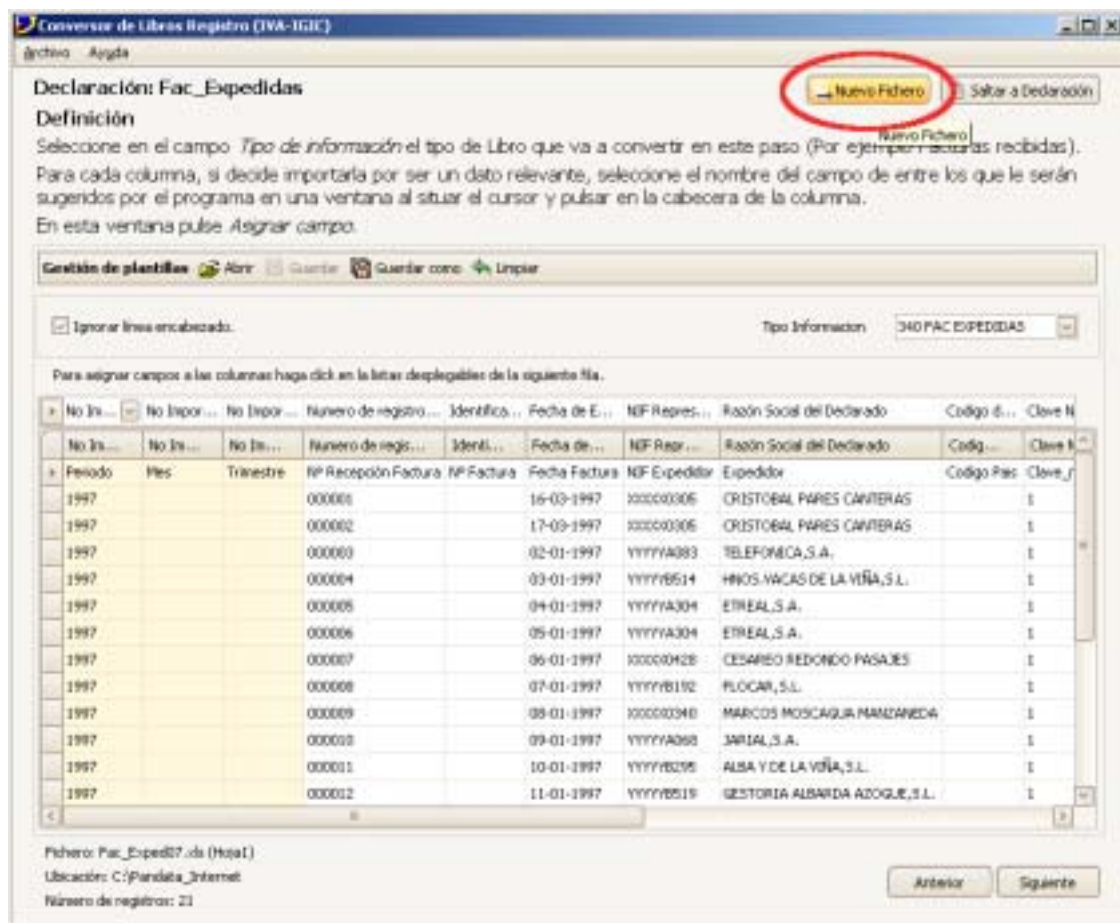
Conversor de Libros Registro (IVA-IGIC)
Archivo Ayuda

Declaración: Fac_Expedidas
Definición

Nuevo Fichero
Saltar a Declaración
Nuevo Fichero

Seleccione en el campo *Tipo de información* el tipo de Libro que va a convertir en este paso (Por ejemplo Facturas recibidas). Para cada columna, si decide importarla por ser un dato relevante, seleccione el nombre del campo de entre los que le serán sugeridos por el programa en una ventana al situar el cursor y pulsar en la cabecera de la columna.
En esta ventana pulse *Asignar campo*.

Gestión de plantillas Abrir Guardar Guardar como Limpiar

Ignorar línea encabezado.

Tipo Informacion 340 FAC EXPEDIDAS

Para asignar campos a las columnas haga click en la listas desplegables de la siguiente fila.

| No In... | No Impor... | No Impor... | Numero de registro... | Identifica... | Fecha de E... | NIF Repres... | Razón Social del Declarado | Codigo d... | Clave N |
|---|---|---|---|---|---|---|---|---|---|
| No In... | No In... | No In... | Numero de regis... | Identi... | Fecha de... | NIF Repr... | Razón Social del Declarado | Codig... | Clave N |
| Periodo | Mes | Trimestre | Nº Recepción Factura | Nº Factura | Fecha Factura | NIF Expedidor | Expedidor | Codigo Pais | Clave_ |
| 1997 | | | 000001 | | 16-03-1997 | XXXXXX0305 | CRISTOBAL PARES CANTERAS | | 1 |
| 1997 | | | 000002 | | 17-03-1997 | XXXXXX0305 | CRISTOBAL PARES CANTERAS | | 1 |
| 1997 | | | 000003 | | 02-01-1997 | YYYYYA083 | TELEFONICA,S.A. | | 1 |
| 1997 | | | 000004 | | 03-01-1997 | YYYYYB514 | HNOS.VACAS DE LA VIÑA,S.L. | | 1 |
| 1997 | | | 000005 | | 04-01-1997 | YYYYYA304 | ETREAL,S.A. | | 1 |
| 1997 | | | 000006 | | 05-01-1997 | YYYYYA304 | ETREAL,S.A. | | 1 |
| 1997 | | | 000007 | | 06-01-1997 | XXXXXX0428 | CESAREO REDONDO PASAJES | | 1 |
| 1997 | | | 000008 | | 07-01-1997 | YYYYYB192 | FLOCAR,S.L. | | 1 |
| 1997 | | | 000009 | | 08-01-1997 | XXXXXX0340 | MARCOS MOSCAGUA MANZANEDA | | 1 |
| 1997 | | | 000010 | | 09-01-1997 | YYYYYA068 | JAPIAL,S.A. | | 1 |
| 1997 | | | 000011 | | 10-01-1997 | YYYYYB298 | ALBA Y DE LA VIÑA,S.L. | | 1 |
| 1997 | | | 000012 | | 11-01-1997 | YYYYYB519 | GESTORIA ALBARDA AZOGUE,S.L. | | 1 |

Fichero: Fac_Exped07.xls (Hoja1)
Ubicación: C:\Pandata_Internet
Número de registros: 21

Anterior
Siguiente